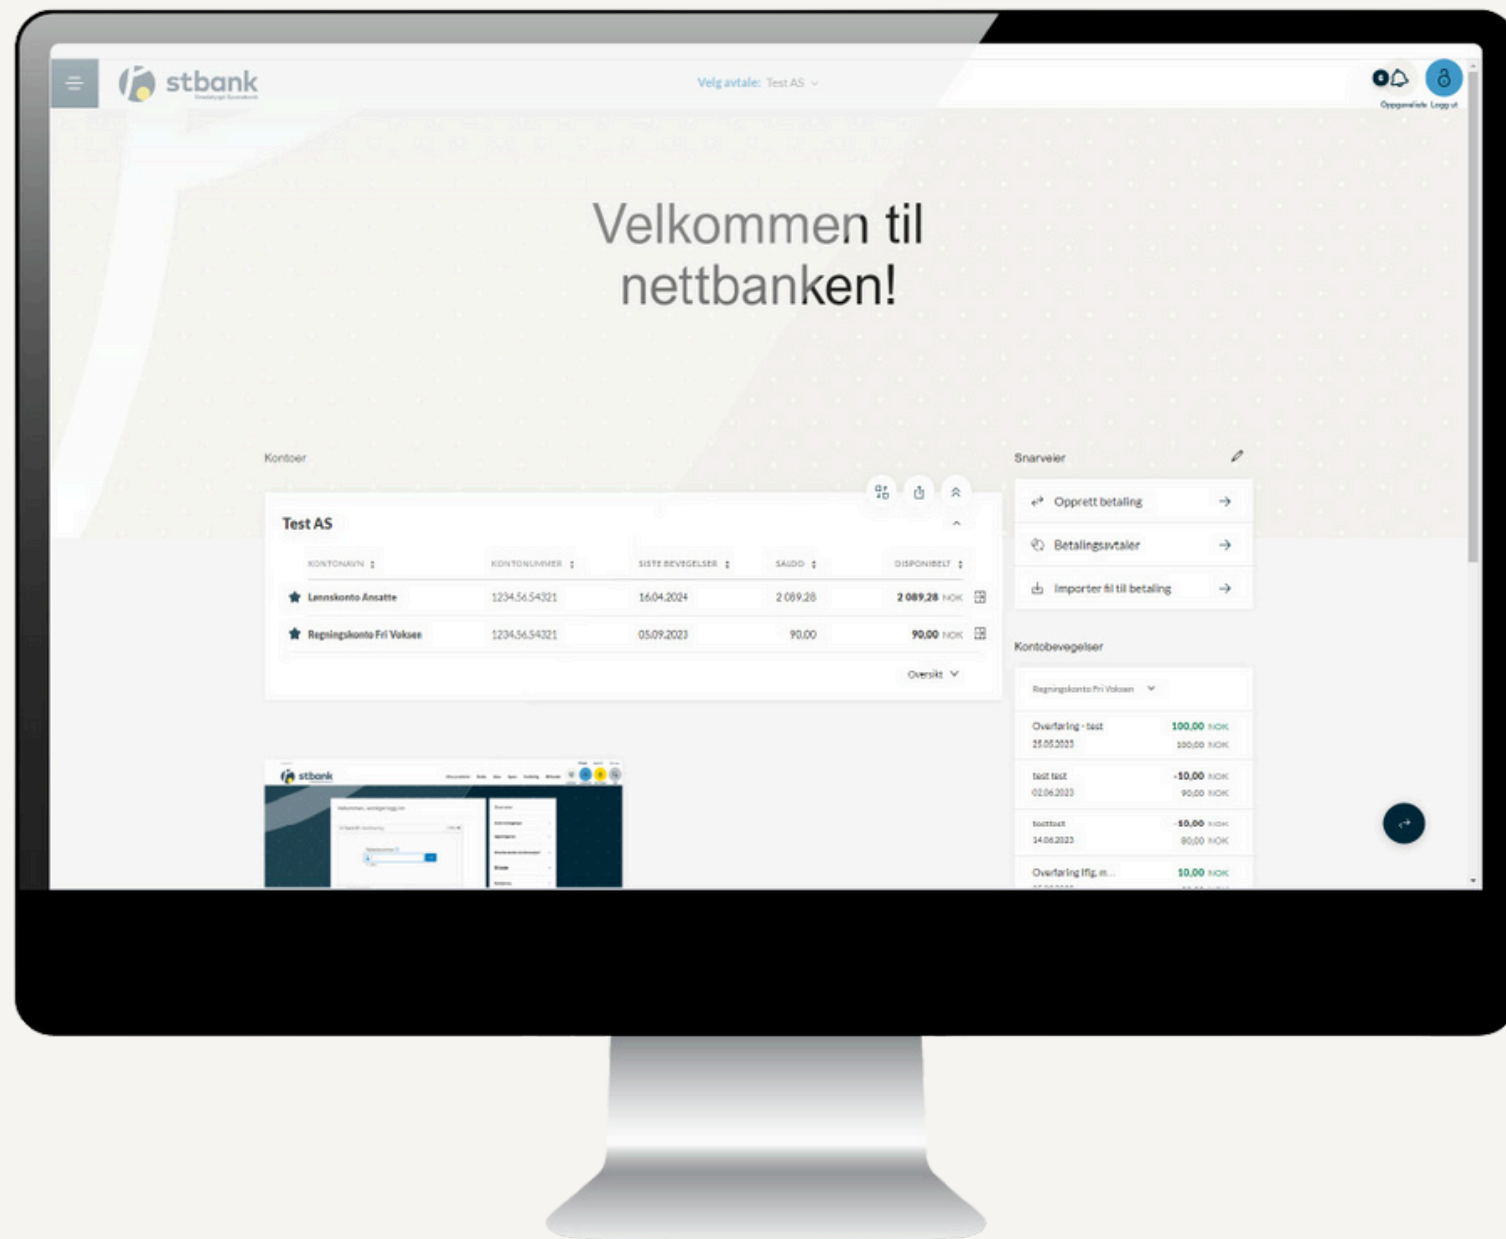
stbank

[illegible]

Velg avtale: Test AS

0

Oppgaveliste Logg ut

Velkommen til nettbanken!

Kontoer

Test AS

| KONTONAVN | KONTONUMMER | SISTE BEVEGELSER | SALDO | DISPONIBELT |
|---|---|---|---|---|
| Lønnskonto Ansatte | 1234.56.54321 | 16.04.2024 | 2 089,28 | 2 089,28 NOK |
| Regningskonto Fri Voksen | 1234.56.54321 | 05.09.2023 | 90,00 | 90,00 NOK |

Oversikt

Snarveier

Opprett betaling

Betalingsavtaler

Importer fil til betaling

Kontobevegelser

Regningskonto Fri Voksen

Overføring - test 25.05.2023 100,00 NOK 100,00 NOK

test test 02.06.2023 -10,00 NOK 90,00 NOK

testtest 14.06.2023 -10,00 NOK 80,00 NOK

Overføring iflg. m... 10,00 NOK

stbank

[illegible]